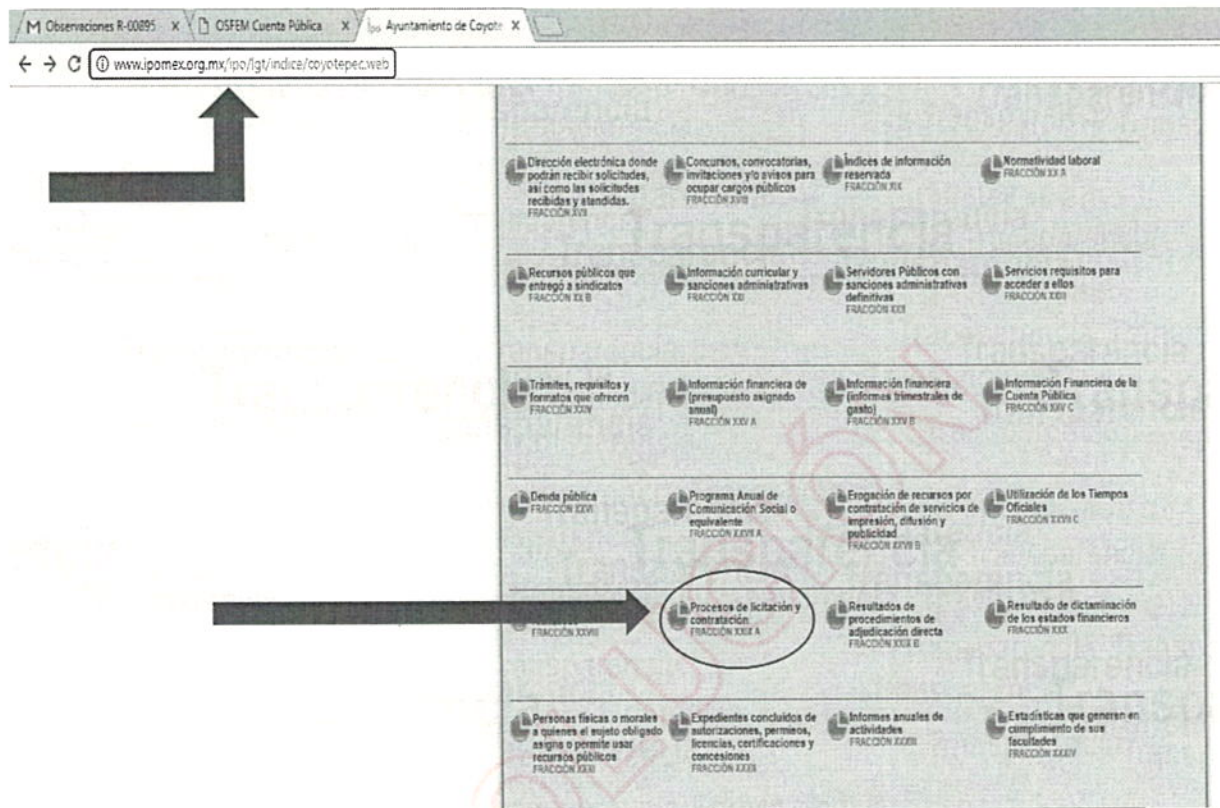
M Observaciones R-00895 × OSFEM Cuenta Pública × Ayuntamiento de Coyote ×

www.ipomex.org.mx/ipo/lgt/indice/coyotepec.web

Dirección electrónica donde podrán recibir solicitudes, así como las solicitudes recibidas y atendidas.
FRACCIÓN XVII

Concursos, convocatorias, invitaciones y/o avisos para ocupar cargos públicos
FRACCIÓN XVIII

Índices de información reservada
FRACCIÓN XIX

Normatividad laboral
FRACCIÓN XX A

Recursos públicos que entregó a sindicatos
FRACCIÓN XX B

Información curricular y sanciones administrativas
FRACCIÓN XXI

Servidores Públicos con sanciones administrativas definitivas
FRACCIÓN XXII

Servicios requisitos para acceder a ellos
FRACCIÓN XXIII

Trámites, requisitos y formatos que ofrecen
FRACCIÓN XXIV

Información financiera de (presupuesto asignado anual)
FRACCIÓN XXV A

Información financiera (informes trimestrales de gasto)
FRACCIÓN XXV B

Información Financiera de la Cuenta Pública
FRACCIÓN XXV C

Deuda pública
FRACCIÓN XXVI

Programa Anual de Comunicación Social o equivalente
FRACCIÓN XXVII A

Erogación de recursos por contratación de servicios de impresión, difusión y publicidad
FRACCIÓN XXVII B

Utilización de los Tiempos Oficiales
FRACCIÓN XXVII C

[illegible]
FRACCIÓN XXVIII

Procesos de licitación y contratación
FRACCIÓN XXIX A

Resultados de procedimientos de adjudicación directa
FRACCIÓN XXIX B

Resultado de dictaminación de los estados financieros
FRACCIÓN XXX

Personas físicas o morales a quienes el sujeto obligado asigna o permite usar recursos públicos
FRACCIÓN XXXI

Expedientes concluidos de autorizaciones, permisos, licencias, certificaciones y concesiones
FRACCIÓN XXXII

Informes anuales de actividades
FRACCIÓN XXXIII

Estadísticas que generan en cumplimiento de sus facultades
FRACCIÓN XXXIV